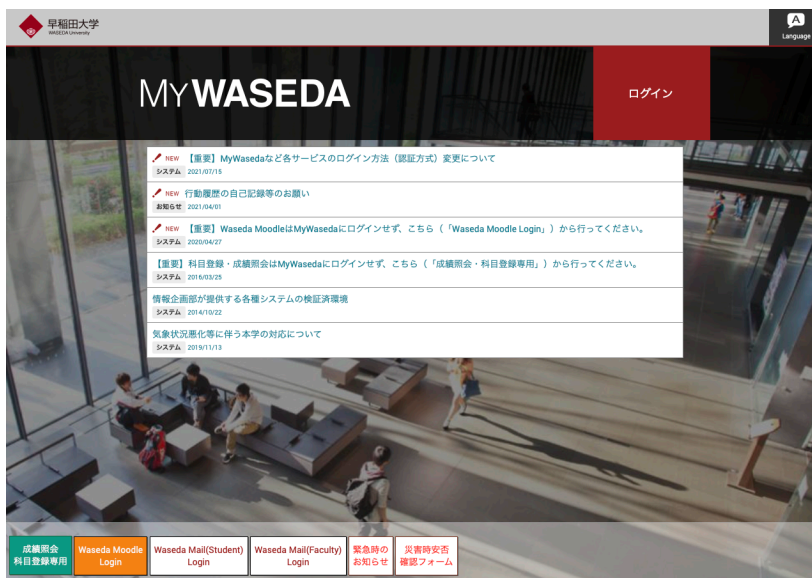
早稲田大学
WASEDA University

Language

MY WASEDA

ログイン

NEW 【重要】MyWasedaなど各サービスのログイン方法（認証方式）変更について
システム 2021/07/15

NEW 行動履歴の自己記録等のお願い
お知らせ 2021/04/01

NEW 【重要】Waseda MoodleはMyWasedaにログインせず、こちら（「Waseda Moodle Login」）から行ってください。
システム 2020/04/27

【重要】科目登録・成績照会はMyWasedaにログインせず、こちら（「成績照会・科目登録専用」）から行ってください。
システム 2016/03/25

情報企画部が提供する各種システムの検証済環境
システム 2014/10/22

気象状況悪化等に伴う本学の対応について
システム 2019/11/13

成績照会 科目登録専用

Waseda Moodle Login

Waseda Mail(Student) Login

Waseda Mail(Faculty) Login

緊急時の お知らせ

災害時安否 確認フォーム